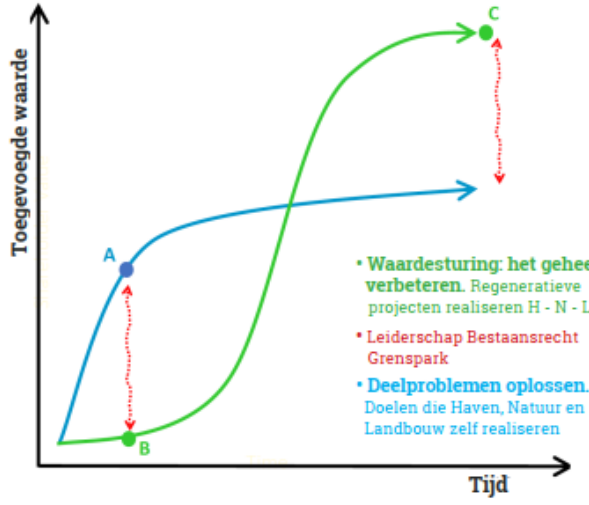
Toegevoegde waarde

C

A

B

• Waardesturing: het geheel verbeteren. Regeneratieve projecten realiseren H - N - L

• Leiderschap Bestaansrecht Grenspark

• Deelproblemen oplossen. Doelen die Haven, Natuur en Landbouw zelf realiseren

Tijd